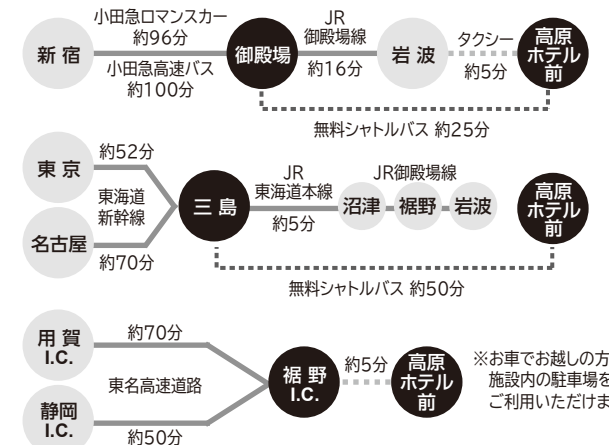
新宿

小田急ロマンスカー
約96分

小田急高速バス
約100分

御殿場

JR
御殿場線
約16分

岩波

タクシー
約5分

高原ホテル前

無料シャトルバス 約25分

東京
約52分

東海道新幹線

名古屋
約70分

三島

JR
東海道本線
約5分

JR御殿場線

沼津 裾野 岩波

高原ホテル前

無料シャトルバス 約50分

用賀I.C.
約70分

東名高速道路

静岡I.C.
約50分

裾野I.C.

約5分

高原ホテル前

※お車でお越しの方
施設内の駐車場を
ご利用いただけま